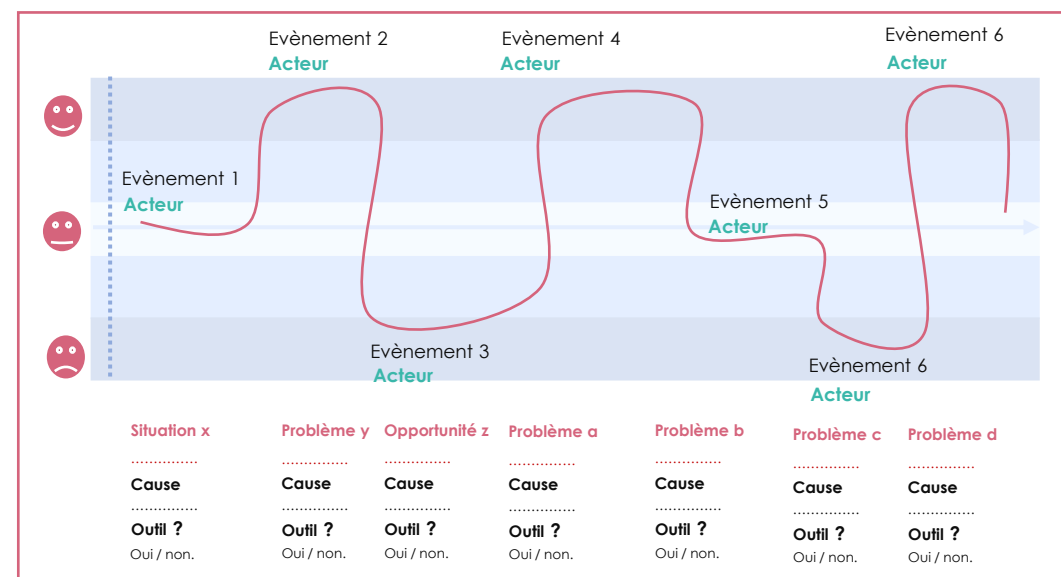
Evènement 2
Acteur

Evènement 4
Acteur

Evènement 6
Acteur

Evènement 1
Acteur

Evènement 5
Acteur

Evènement 3
Acteur

Evènement 6
Acteur

Situation x
...............
Cause
...............
Outil ?
Oui / non.

Problème y
...............
Cause
...............
Outil ?
Oui / non.

Opportunité z
...............
Cause
...............
Outil ?
Oui / non.

Problème a
...............
Cause
...............
Outil ?
Oui / non.

Problème b
...............
Cause
...............
Outil ?
Oui / non.

Problème c
...............
Cause
...............
Outil ?
Oui / non.

Problème d
...............
Cause
...............
Outil ?
Oui / non.